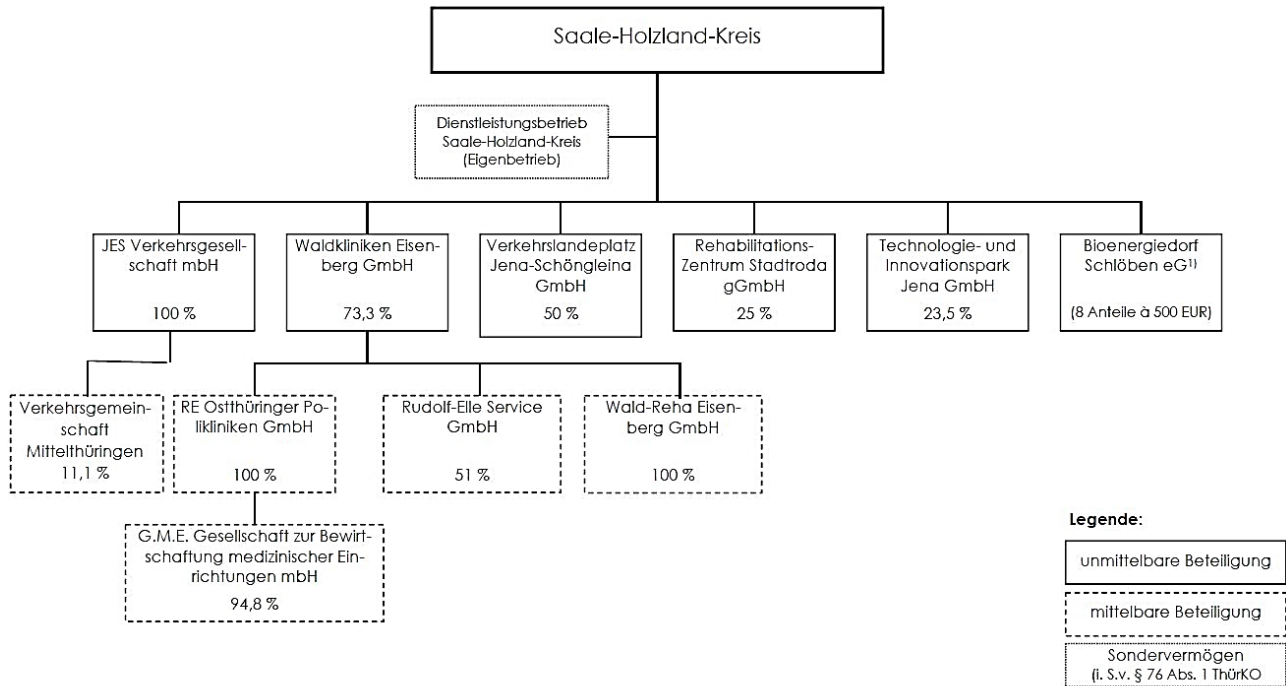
Saale-Holzland-Kreis

Dienstleistungsbetrieb Saale-Holzland-Kreis (Eigenbetrieb)

JES Verkehrsgesellschaft mbH
100 %

Waldkliniken Eisenberg GmbH
73,3 %

Verkehrslandeplatz Jena-Schöngleina GmbH
50 %

Rehabilitations-Zentrum Stadtroda gGmbH
25 %

Technologie- und Innovationspark Jena GmbH
23,5 %

Bioenergiedorf Schlöben eG$^{1)}$
(8 Anteile à 500 EUR)

Verkehrsgemeinschaft Mittelthüringen
11,1 %

RE Ostthüringer Polikliniken GmbH
100 %

Rudolf-Elle Service GmbH
51 %

Wald-Reha Eisenberg GmbH
100 %

G.M.E. Gesellschaft zur Bewirtschaftung medizinischer Einrichtungen mbH
94,8 %

Legende:
unmittelbare Beteiligung
mittelbare Beteiligung
Sondervermögen (i. S.v. § 76 Abs. 1 ThürKO